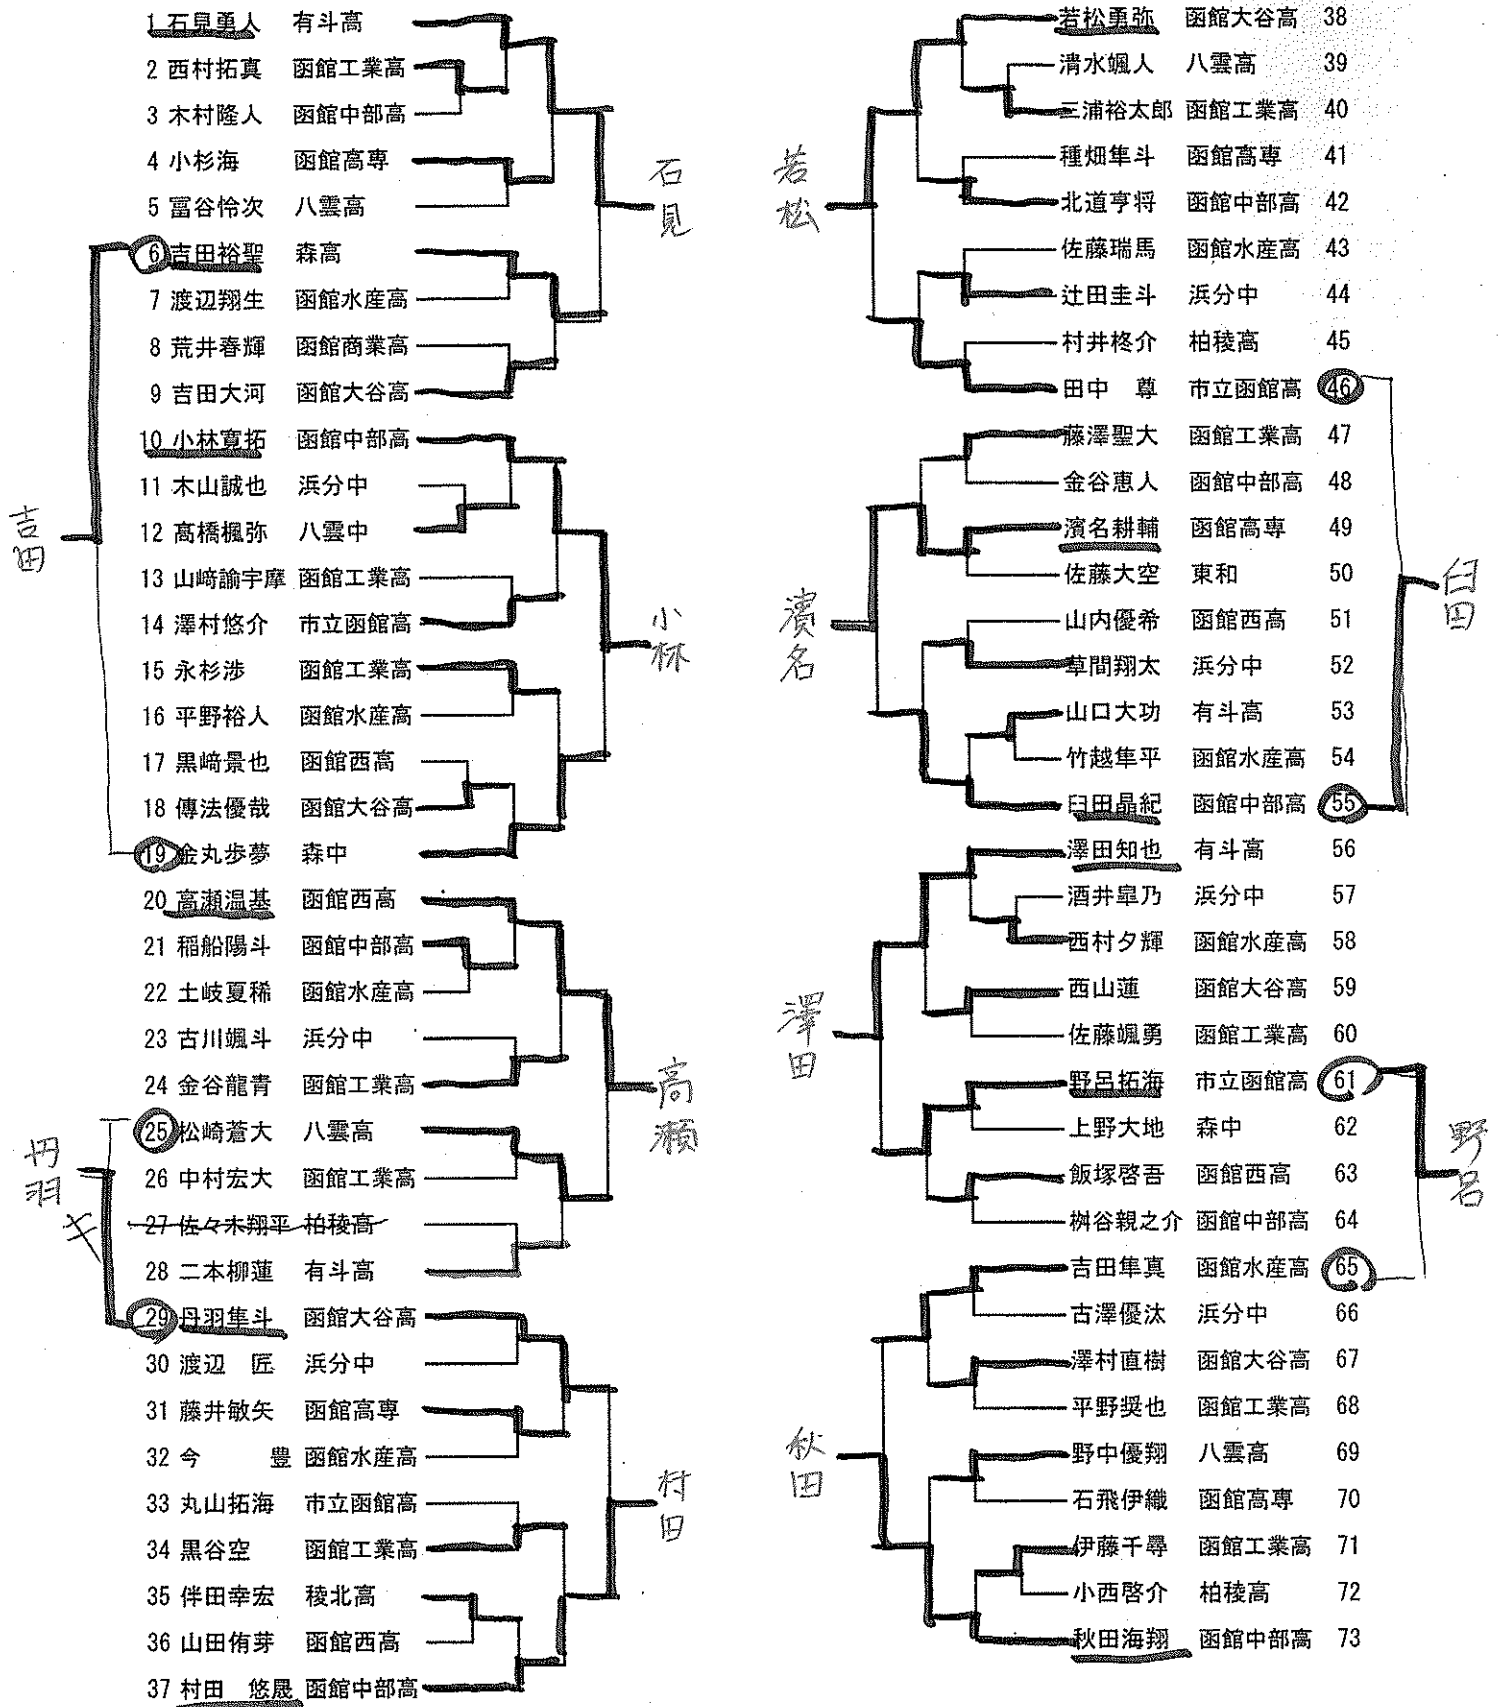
1 石皇勇人 有斗高
2 西村拓真 函館工業高
3 木村隆人 函館中部高
4 小杉海 函館高専
5 富谷怜次 八雲高
6 吉田裕聖 森高
7 渡辺翔生 函館水産高
8 荒井春輝 函館商業高
9 吉田大河 函館大谷高
10 小林寛拓 函館中部高
11 木山誠也 浜分中
12 高橋楓弥 八雲中
13 山﨑諭宇摩 函館工業高
14 澤村悠介 市立函館高
15 永杉渉 函館工業高
16 平野裕人 函館水産高
17 黒﨑景也 函館西高
18 傳法優哉 函館大谷高
19 金丸歩夢 森中
20 高瀬温基 函館西高
21 稲船陽斗 函館中部高
22 土岐夏稀 函館水産高
23 古川颯斗 浜分中
24 金谷龍青 函館工業高
25 松崎蒼大 八雲高
26 中村宏大 函館工業高
27 佐々木翔平 柏稜高
28 二本柳蓮 有斗高
29 丹羽隼斗 函館大谷高
30 渡辺 匠 浜分中
31 藤井敏矢 函館高専
32 今 豊 函館水産高
33 丸山拓海 市立函館高
34 黒谷空 函館工業高
35 伴田幸宏 稜北高
36 山田侑芽 函館西高
37 村田 悠晟 函館中部高

石見
吉田
小林
高瀬
丹羽キ
村田

若松勇弥 函館大谷高 38
清水颯人 八雲高 39
三浦裕太郎 函館工業高 40
種畑隼斗 函館高専 41
北道亨将 函館中部高 42
佐藤瑞馬 函館水産高 43
辻田圭斗 浜分中 44
村井柊介 柏稜高 45
田中 尊 市立函館高 46
藤澤聖大 函館工業高 47
金谷恵人 函館中部高 48
濱名耕輔 函館高専 49
佐藤大空 東和 50
山内優希 函館西高 51
草間翔太 浜分中 52
山口大功 有斗高 53
竹越隼平 函館水産高 54
臼田晶紀 函館中部高 55
澤田知也 有斗高 56
酒井皐乃 浜分中 57
西村夕輝 函館水産高 58
西山蓮 函館大谷高 59
佐藤颯勇 函館工業高 60
野呂拓海 市立函館高 61
上野大地 森中 62
飯塚啓吾 函館西高 63
桝谷親之介 函館中部高 64
吉田隼真 函館水産高 65
古澤優汰 浜分中 66
澤村直樹 函館大谷高 67
平野奨也 函館工業高 68
野中優翔 八雲高 69
石飛伊織 函館高専 70
伊藤千尋 函館工業高 71
小西啓介 柏稜高 72
秋田海翔 函館中部高 73

若松
濱名
臼田
澤田
野呂
秋田